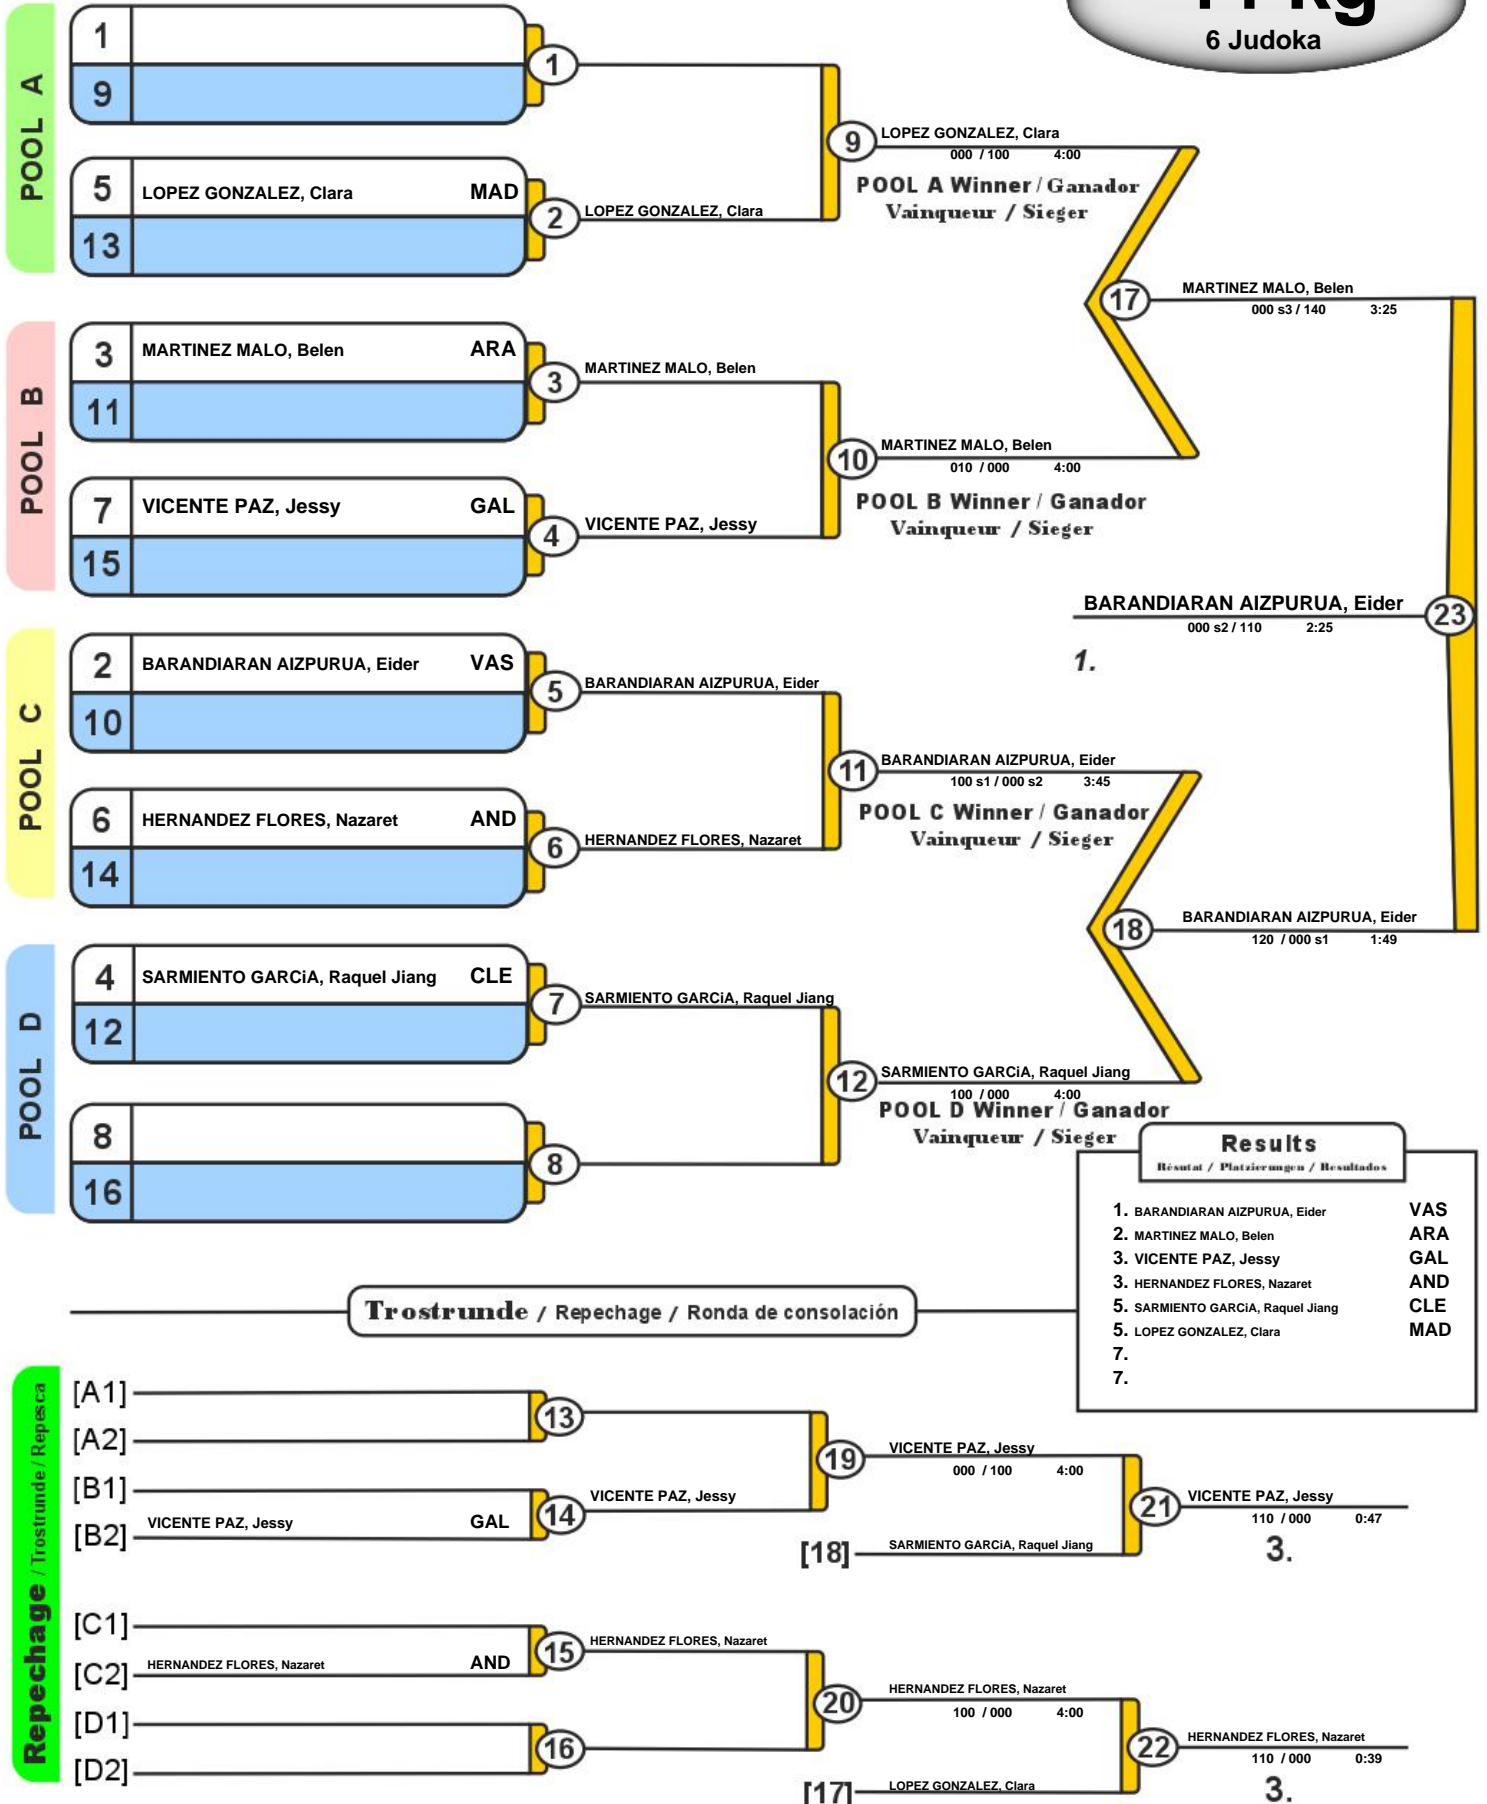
6 Judoka

POOL A
1
9
5 LOPEZ GONZALEZ, Clara MAD
13
1
2 LOPEZ GONZALEZ, Clara
9 LOPEZ GONZALEZ, Clara
000 / 100 4:00
POOL A Winner / Ganador
Vainqueur / Sieger

POOL B
3 MARTINEZ MALO, Belen ARA
11
7 VICENTE PAZ, Jessy GAL
15
3 MARTINEZ MALO, Belen
4 VICENTE PAZ, Jessy
10 MARTINEZ MALO, Belen
010 / 000 4:00
POOL B Winner / Ganador
Vainqueur / Sieger

17 MARTINEZ MALO, Belen
000 s3 / 140 3:25

BARANDIARAN AIZPURUA, Eider 23
000 s2 / 110 2:25
1.

POOL C
2 BARANDIARAN AIZPURUA, Eider VAS
10
6 HERNANDEZ FLORES, Nazaret AND
14
5 BARANDIARAN AIZPURUA, Eider
6 HERNANDEZ FLORES, Nazaret
11 BARANDIARAN AIZPURUA, Eider
100 s1 / 000 s2 3:45
POOL C Winner / Ganador
Vainqueur / Sieger

18 BARANDIARAN AIZPURUA, Eider
120 / 000 s1 1:49

POOL D
4 SARMIENTO GARCiA, Raquel Jiang CLE
12
8
16
7 SARMIENTO GARCiA, Raquel Jiang
8
12 SARMIENTO GARCiA, Raquel Jiang
100 / 000 4:00
POOL D Winner / Ganador
Vainqueur / Sieger

Results
Résutat / Platzierungen / Resultados
1. BARANDIARAN AIZPURUA, Eider VAS
2. MARTINEZ MALO, Belen ARA
3. VICENTE PAZ, Jessy GAL
3. HERNANDEZ FLORES, Nazaret AND
5. SARMIENTO GARCiA, Raquel Jiang CLE
5. LOPEZ GONZALEZ, Clara MAD
7.
7.

Trostrunde / Repechage / Ronda de consolación

Repechage / Trostrunde / Repesca
[A1]
[A2]
[B1]
[B2] VICENTE PAZ, Jessy GAL
13
14 VICENTE PAZ, Jessy
19 VICENTE PAZ, Jessy
000 / 100 4:00
[18] SARMIENTO GARCiA, Raquel Jiang
21 VICENTE PAZ, Jessy
110 / 000 0:47
3.

[C1]
[C2] HERNANDEZ FLORES, Nazaret AND
[D1]
[D2]
15 HERNANDEZ FLORES, Nazaret
16
20 HERNANDEZ FLORES, Nazaret
100 / 000 4:00
[17] LOPEZ GONZALEZ, Clara
22 HERNANDEZ FLORES, Nazaret
110 / 000 0:39
3.